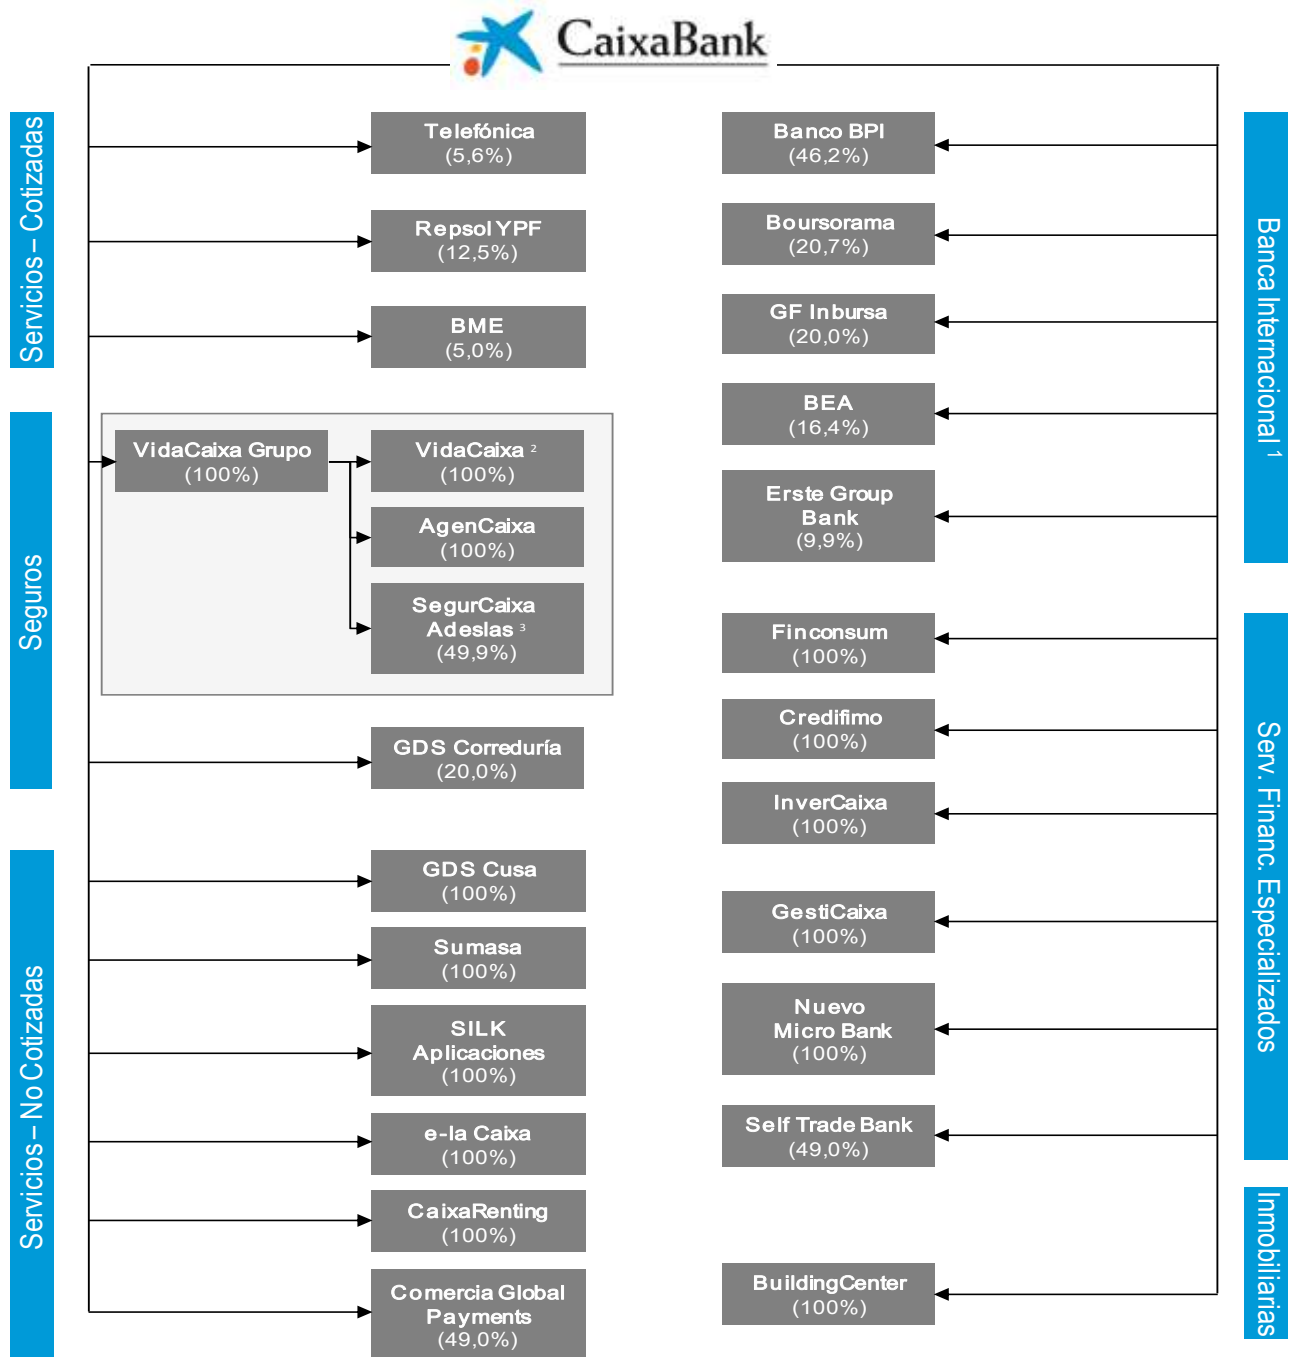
CaixaBank

Servicios – Cotizadas

Telefónica (5,6%)

Repsol YPF (12,5%)

BME (5,0%)

Seguros

VidaCaixa Grupo (100%)

VidaCaixa $^2$ (100%)

AgenCaixa (100%)

SegurCaixa Adeslas $^3$ (49,9%)

GDS Correduría (20,0%)

Servicios – No Cotizadas

GDS Cusa (100%)

Sumasa (100%)

SILK Aplicaciones (100%)

e-la Caixa (100%)

CaixaRenting (100%)

Comercia Global Payments (49,0%)

Banca Internacional $^1$

Banco BPI (46,2%)

Boursorama (20,7%)

GF Inbursa (20,0%)

BEA (16,4%)

Erste Group Bank (9,9%)

Serv. Financ. Especializados

Finconsum (100%)

Credifimo (100%)

InverCaixa (100%)

GestiCaixa (100%)

Nuevo Micro Bank (100%)

Self Trade Bank (49,0%)

Inmobiliarias

BuildingCenter (100%)